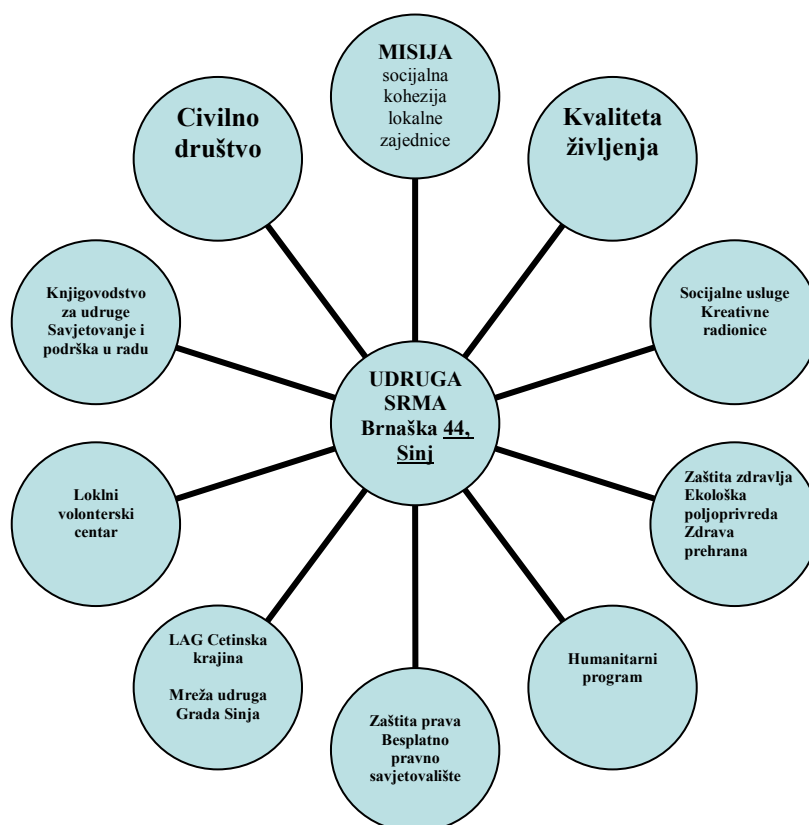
MISIJA
socijalna kohezija lokalne zajednice

Civilno društvo

Kvaliteta življenja

Knjigovodstvo za udruge Savjetovanje i podrška u radu

Socijalne usluge Kreativne radionice

UDRUGA SRMA Brnaška 44, Sinj

Loklni volonterski centar

Zaštita zdravlja Ekološka poljoprivreda Zdrava prehrana

LAG Cetinska krajina

Mreža udruga Grada Sinja

Humanitarni program

Zaštita prava Besplatno pravno savjetovalište